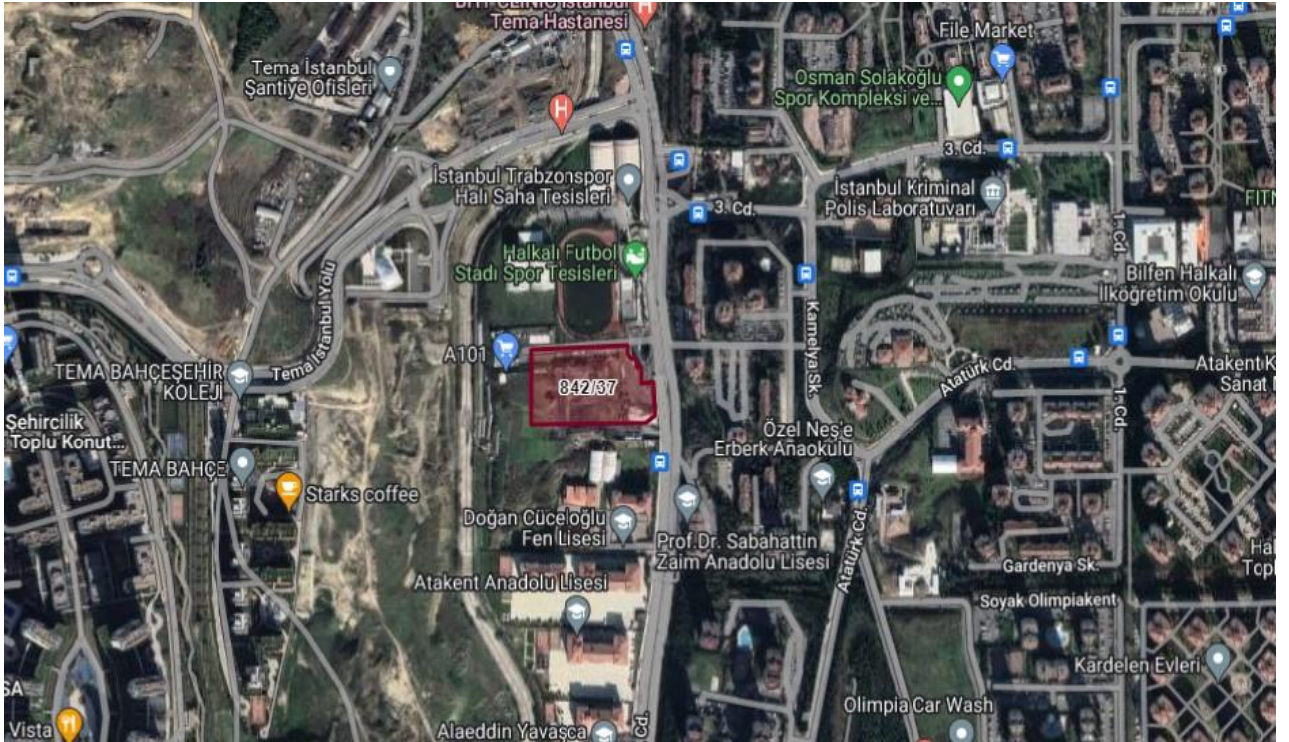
BHT CLINIC İstanbul Tema Hastanesi

Tema İstanbul Şantiye Ofisleri

File Market

Osman Solakoğlu Spor Kompleksi ve...

3. Cd.

İstanbul Trabzonspor Halı Saha Tesisleri

İstanbul Kriminal Polis Laboratuvarı

3. Cd.

Halkalı Futbol Stadı Spor Tesisleri

1. Cd.

FITN

Bilfen Halkalı İlköğretim Okulu

Tema İstanbul Yolu

Kamelya Sk.

A101

TEMA BAHÇEŞEHİR KOLEJİ

842/37

Atatürk Cd.

Atakent K Sanat M

1. Cd.

Şehircilik Toplu Konut...

Özel Neşe Erberk Anaokulu

TEMA BAHÇE

Starks coffee

Doğan Cüceloğlu Fen Lisesi

Prof. Dr. Sabahattin Zaim Anadolu Lisesi

Atatürk Cd.

Gardenya Sk.

Hal Tcpl

Atakent Anadolu Lisesi

Soyak Olimpiakent

Kardelen Evleri

SA

Olimpia Car Wash

Vista

Alaeddin Yavaşca

Cd.